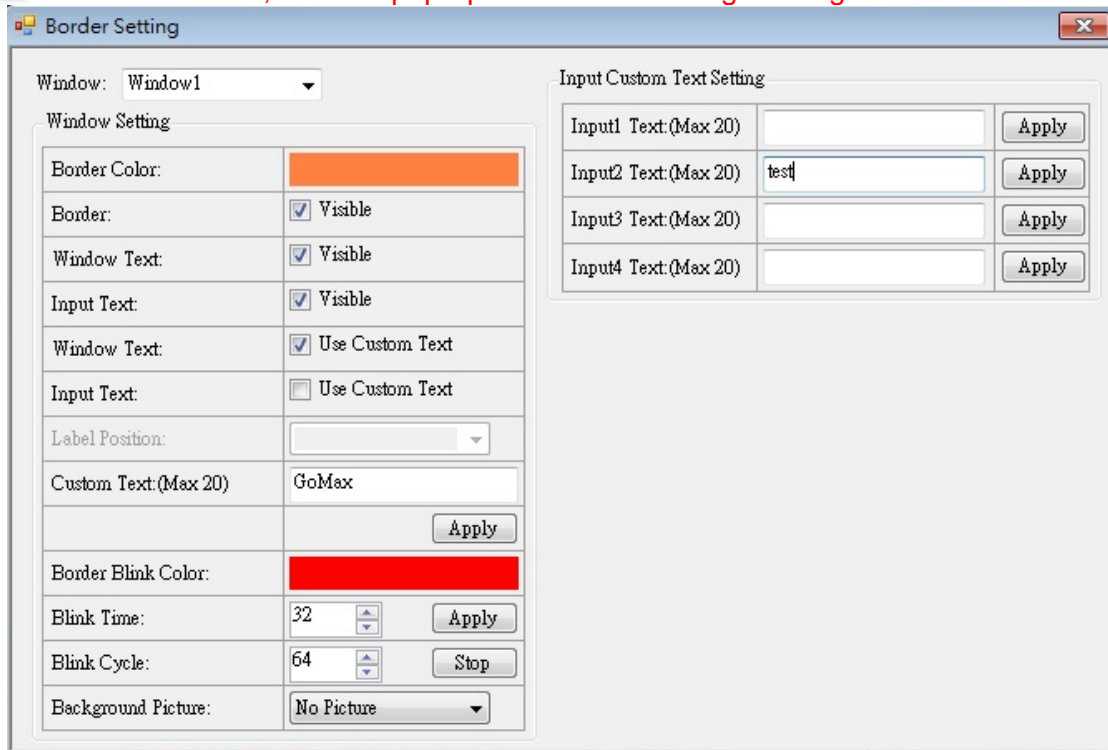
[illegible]

Border Setting

Window: Window1

Window Setting

| Border Color: | |
|---|---|
| Border: | Visible |
| Window Text: | Visible |
| Input Text: | Visible |
| Window Text: | Use Custom Text |
| Input Text: | Use Custom Text |
| Label Position: | |
| Custom Text:(Max 20) | GoMax |
| | Apply |
| Border Blink Color: | |
| Blink Time: | 32 Apply |
| Blink Cycle: | 64 Stop |
| Background Picture: | No Picture |

Input Custom Text Setting

| Input1 Text:(Max 20) | | Apply |
|---|---|---|
| Input2 Text:(Max 20) | test | Apply |
| Input3 Text:(Max 20) | | Apply |
| Input4 Text:(Max 20) | | Apply |